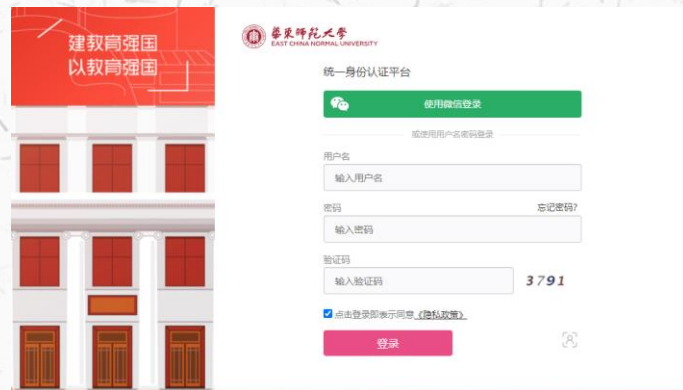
建教育强国
以教育强国

華東師範大學
EAST CHINA NORMAL UNIVERSITY

统一身份认证平台

使用微信登录

或使用用户名密码登录

用户名

输入用户名

密码

忘记密码?

输入密码

验证码

输入验证码

3791

点击登录即表示同意《隐私政策》

登录